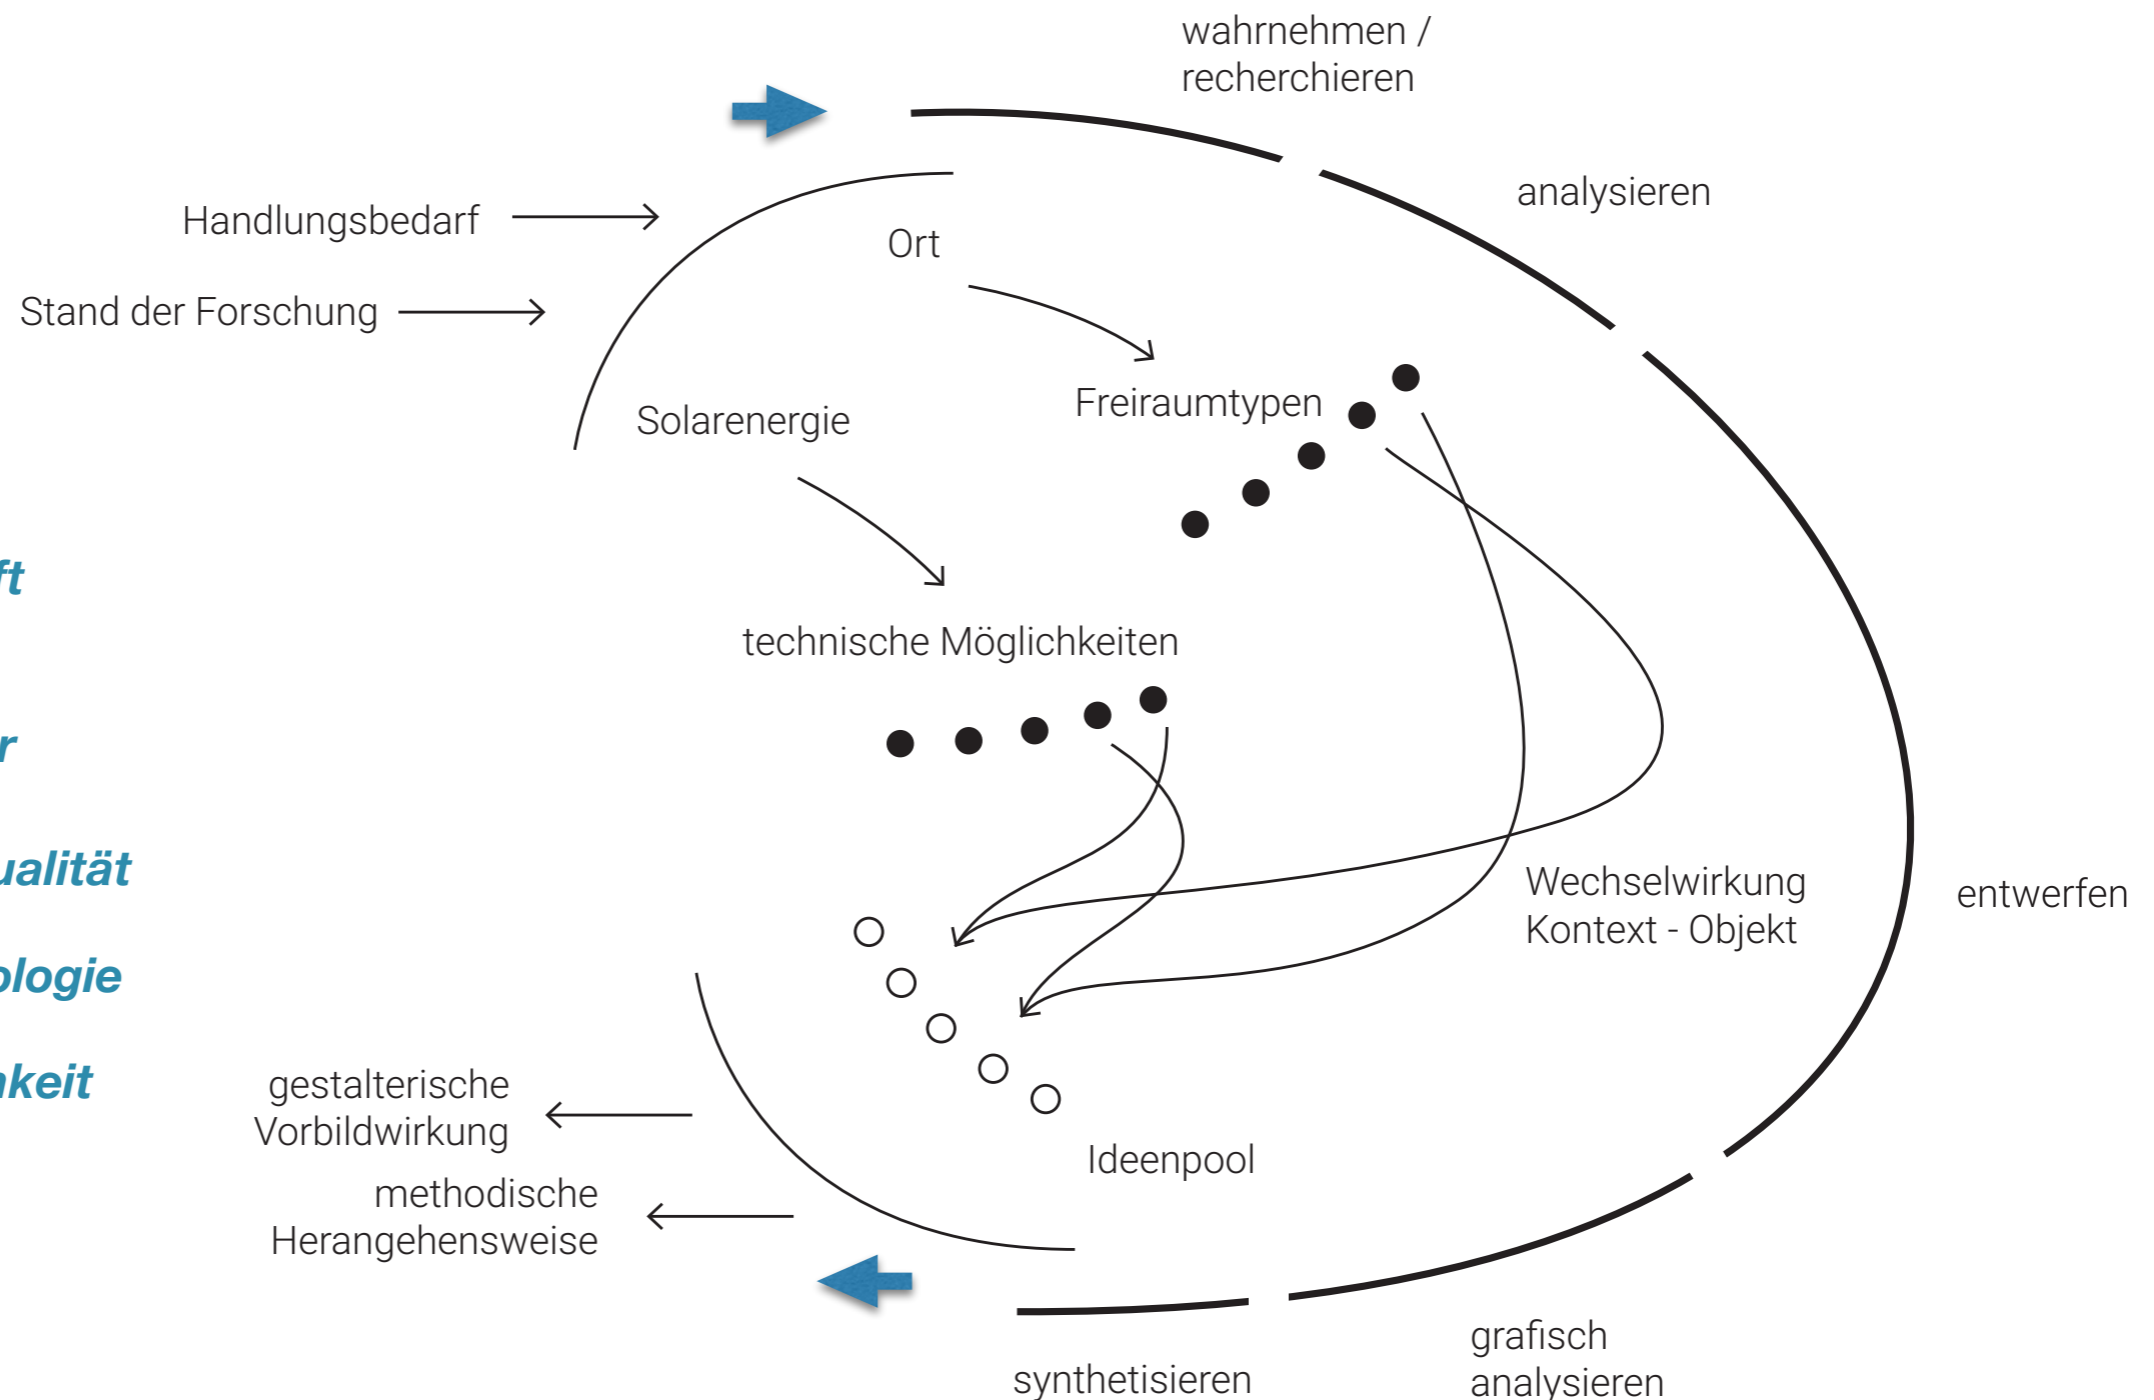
wahrnehmen / recherchieren

analysieren

Handlungsbedarf

Stand der Forschung

Ort

Freiraumtypen

Solarenergie

technische Möglichkeiten

ft

r

ualität

ologie

nkeit

Wechselwirkung Kontext - Objekt

entwerfen

gestalterische Vorbildwirkung

methodische Herangehensweise

Ideenpool

grafisch analysieren

synthetisieren